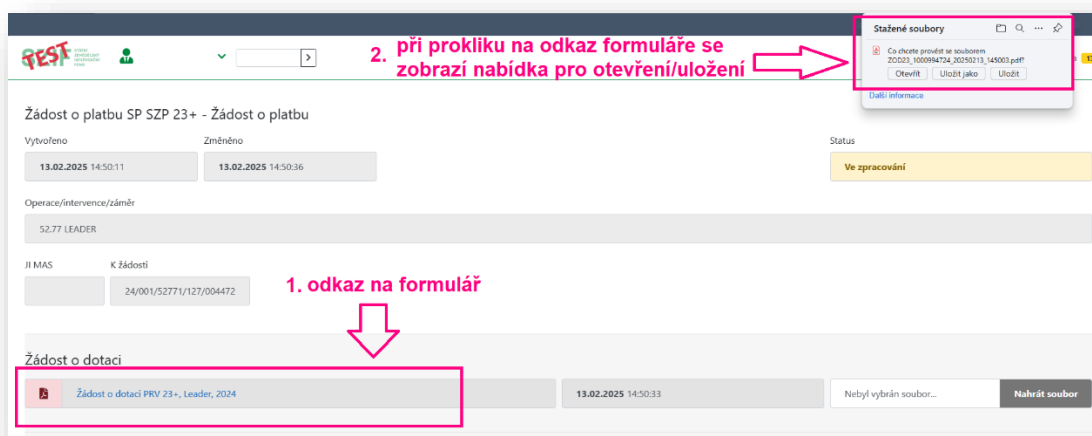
TEST STÁTNÍ ZEMĚDĚLSKÝ INTERVENČNÍ FOND

2. při prokliku na odkaz formuláře se zobrazí nabídka pro otevření/uložení

Stažené soubory

Co chcete provést se souborem ZOD23_1000994724_20250213_145003.pdf?

Otevřít | Uložit jako | Uložit

Další informace

Žádost o platbu SP SZP 23+ - Žádost o platbu

Vytvořeno
13.02.2025 14:50:11

Změněno
13.02.2025 14:50:36

Status
Ve zpracování

Operace/intervence/záměr
52.77 LEADER

JI MAS

K žádosti
24/001/52771/127/004472

1. odkaz na formulář

Žádost o dotaci

Žádost o dotaci PRV 23+, Leader, 2024

13.02.2025 14:50:33

Nebyl vybrán soubor...

Nahrát soubor